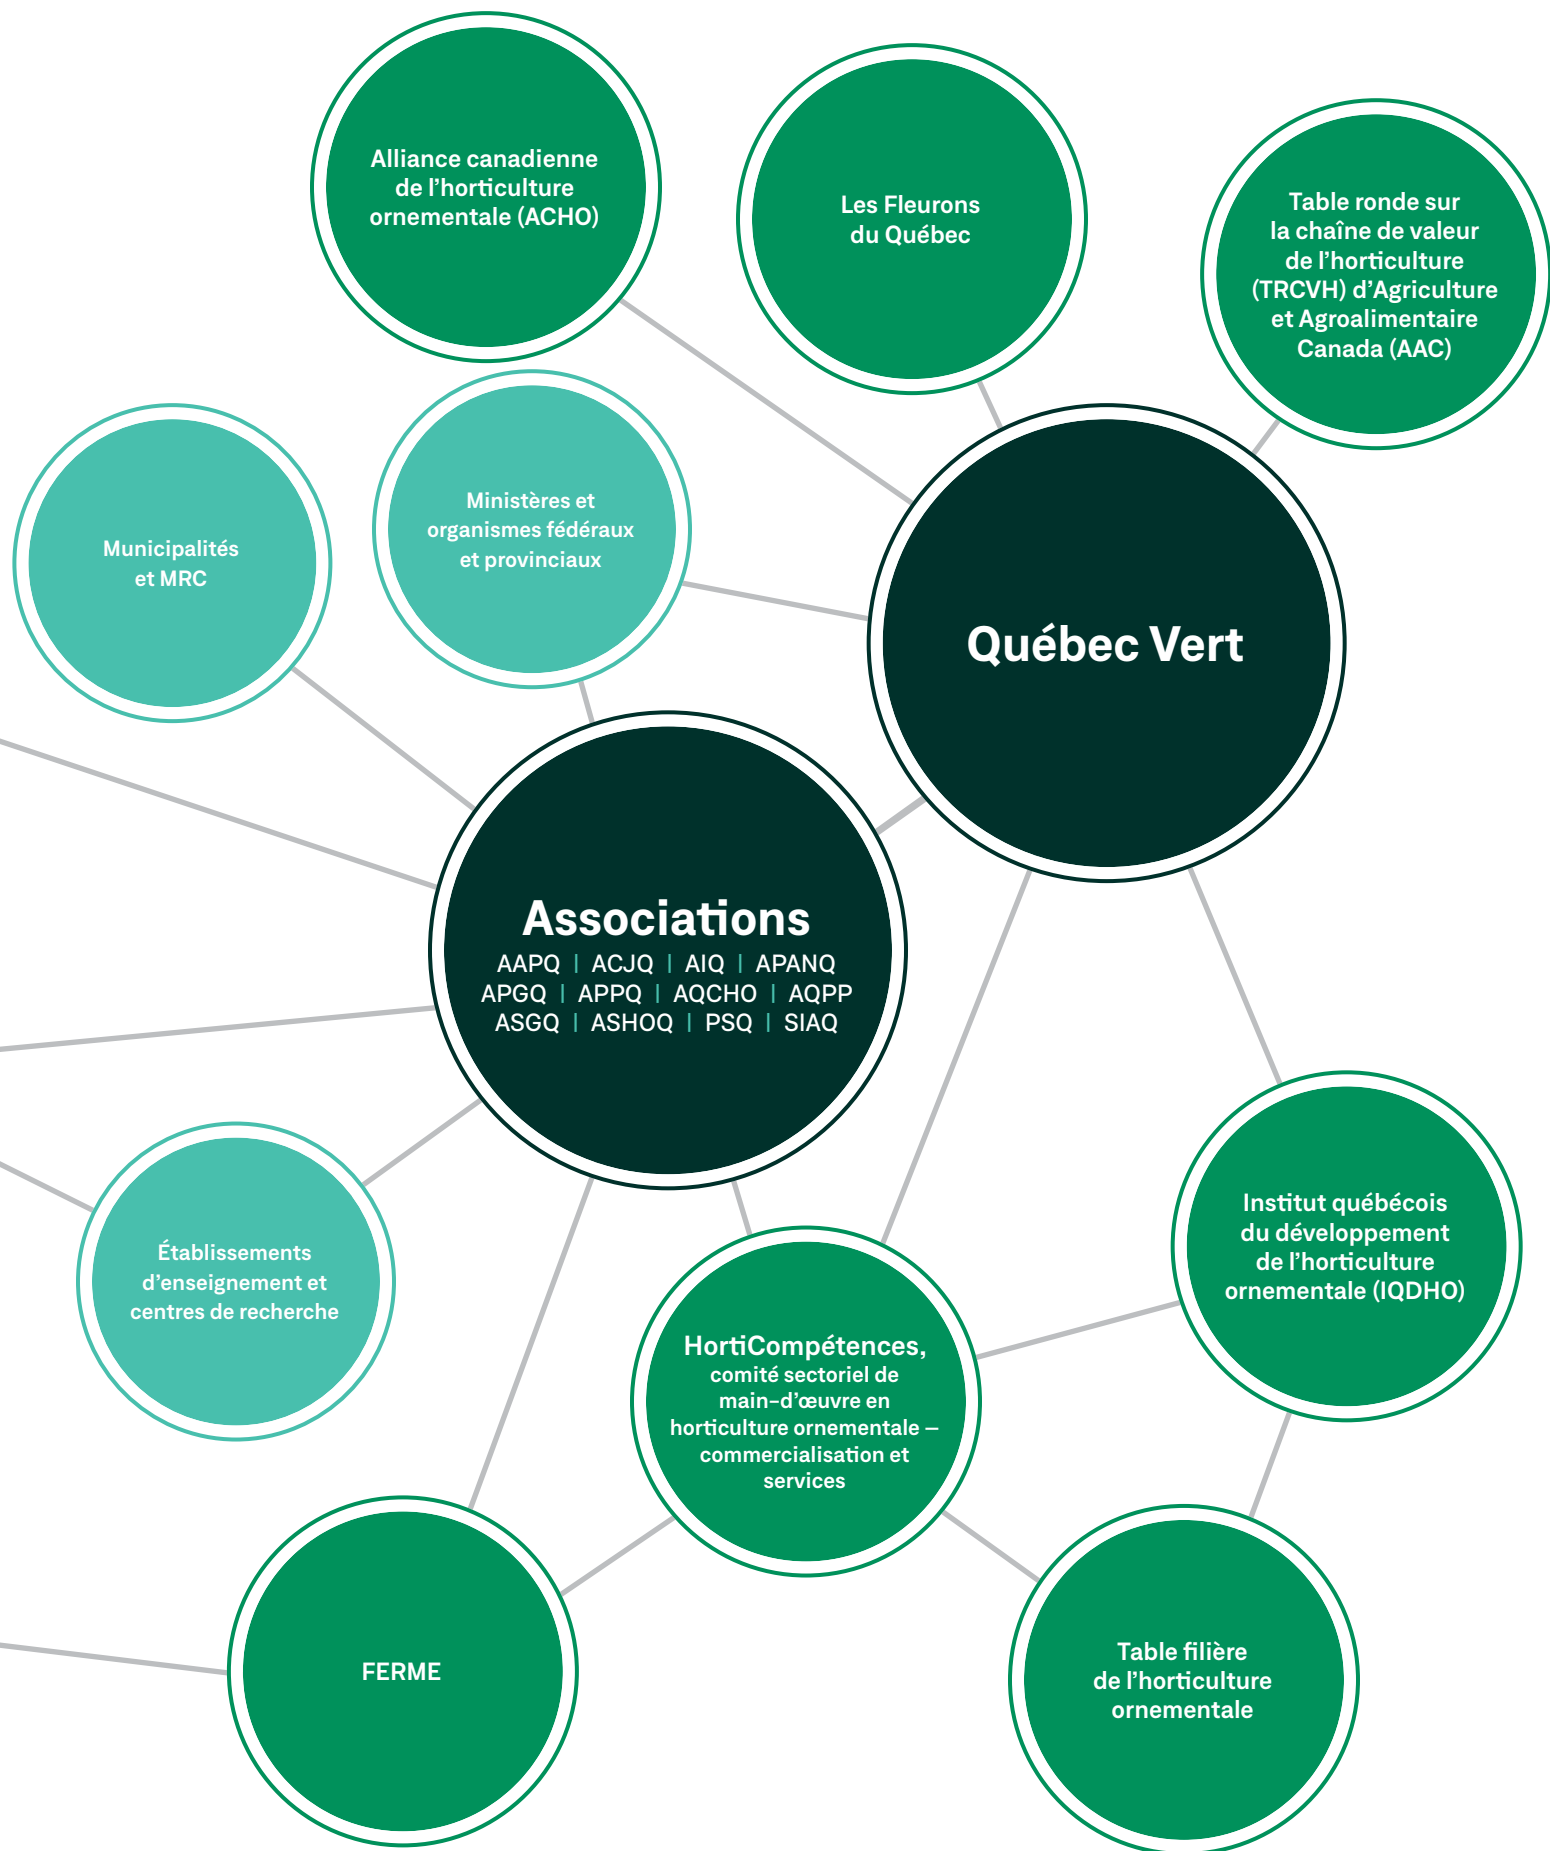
Alliance canadienne de l'horticulture ornementale (ACHO)

Les Fleurons du Québec

Table ronde sur la chaîne de valeur de l'horticulture (TRCVH) d'Agriculture et Agroalimentaire Canada (AAC)

Municipalités et MRC

Ministères et organismes fédéraux et provinciaux

Québec Vert

Associations
AAPQ | ACJQ | AIQ | APANQ
APGQ | APPQ | AQCHO | AQPP
ASGQ | ASHOQ | PSQ | SIAQ

Établissements d'enseignement et centres de recherche

Institut québécois du développement de l'horticulture ornementale (IQDHO)

HortiCompétences, comité sectoriel de main-d'œuvre en horticulture ornementale – commercialisation et services

FERME

Table filière de l'horticulture ornementale